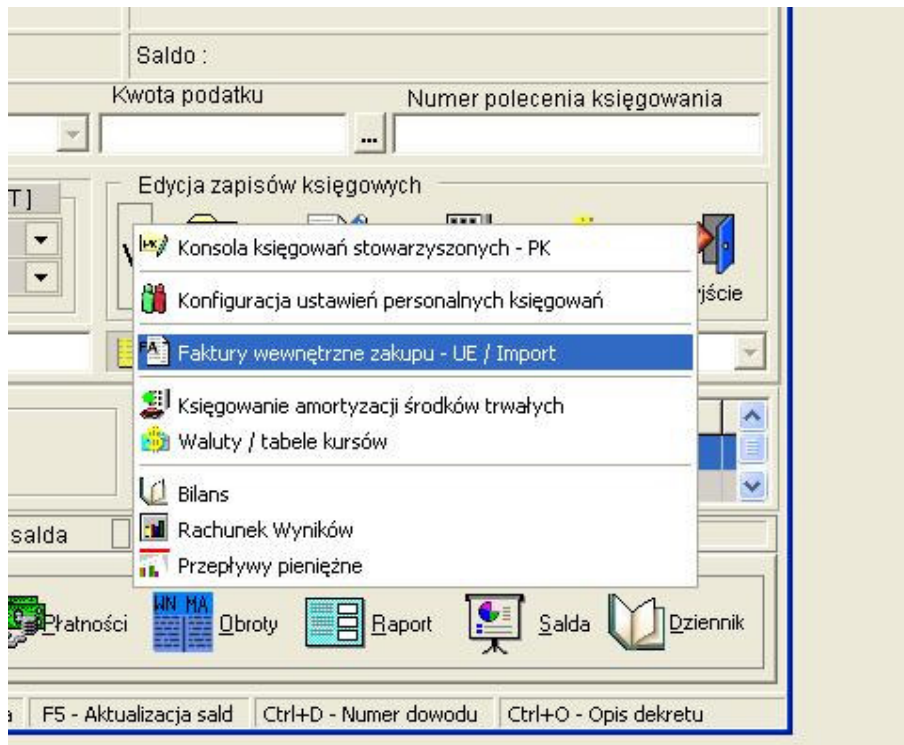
Saldo :

Kwota podatku

Numer polecenia księgowania

...

Edycja zapisów księgowych

T]

Konsola księgowań stowarzyszonych - PK

Konfiguracja ustawień personalnych księgowań

yjście

Faktury wewnętrzne zakupu - UE / Import

Księgowanie amortyzacji środków trwałych

Waluty / tabele kursów

Bilans

Rachunek Wyników

Przepływy pieniężne

salda

Płatności

WN MA

Obroty

Raport

Salda

Dziennik

a | F5 - Aktualizacja sald | Ctrl+D - Numer dowodu | Ctrl+O - Opis dekretu